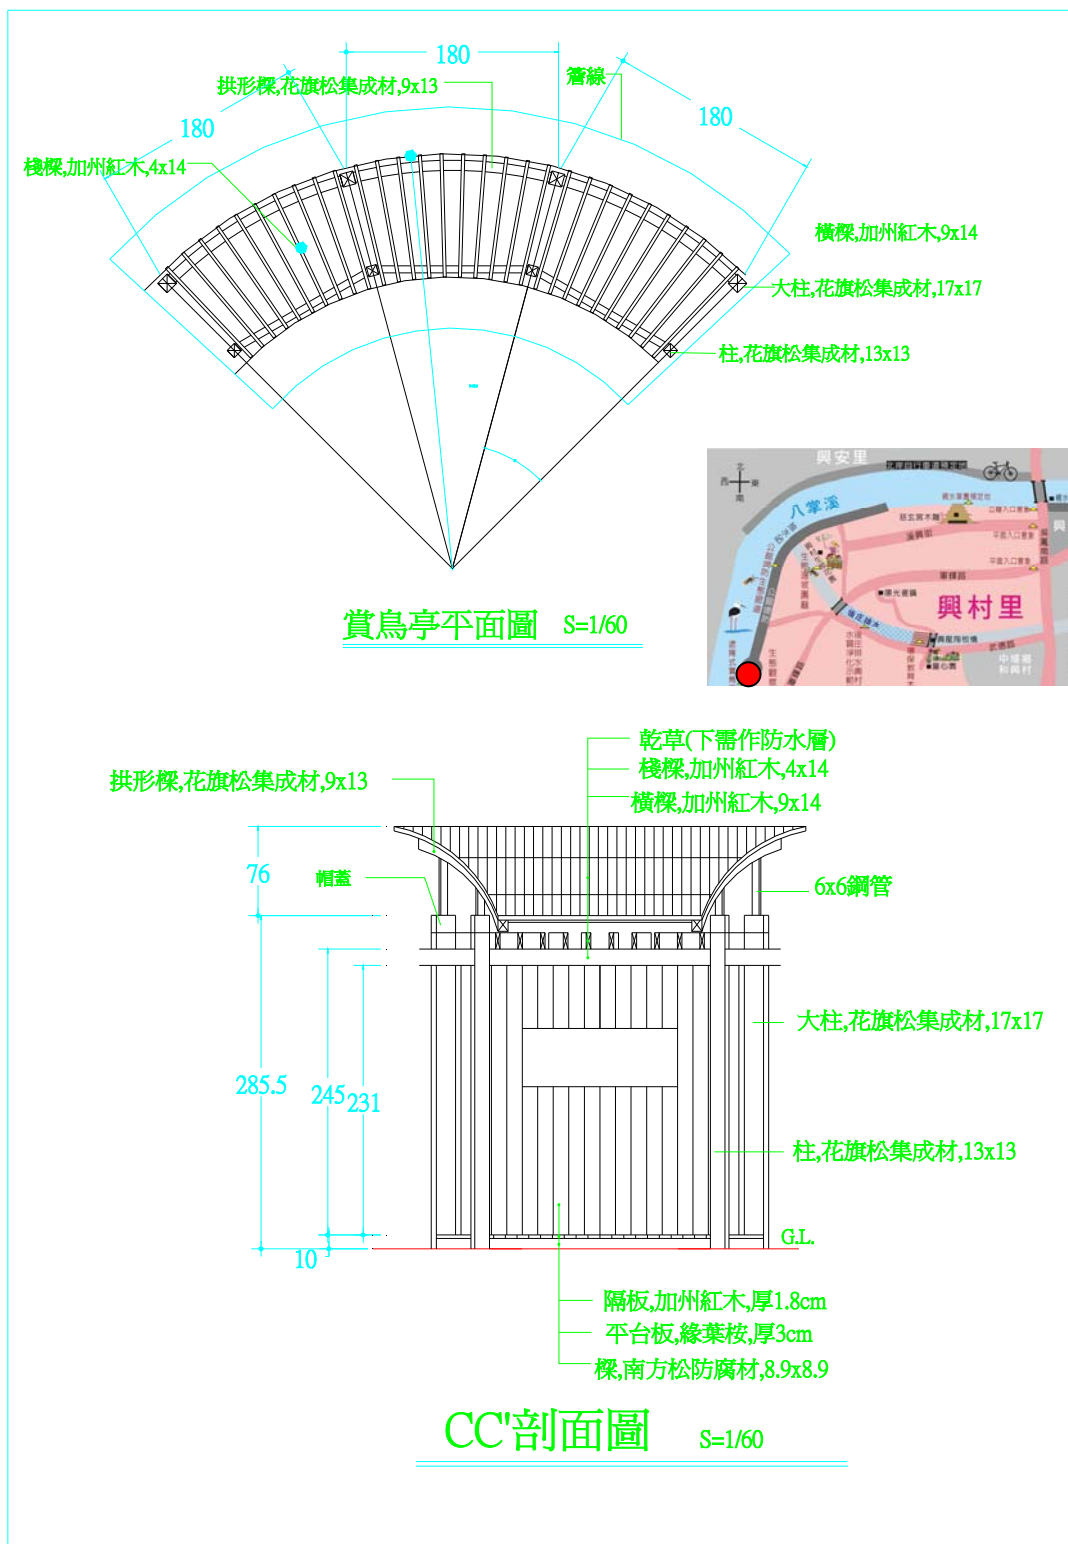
180
拱形樑,花旗松集成材,9x13
簷線
180
180
棧樑,加州紅木,4x14
橫樑,加州紅木,9x14
大柱,花旗松集成材,17x17
柱,花旗松集成材,13x13

賞鳥亭平面圖 S=1/60

興安里
八掌溪
興村里

乾草(下需作防水層)
棧樑,加州紅木,4x14
橫樑,加州紅木,9x14
拱形樑,花旗松集成材,9x13
76
帽蓋
6x6鋼管
大柱,花旗松集成材,17x17
285.5
245
231
柱,花旗松集成材,13x13
G.L.
10
隔板,加州紅木,厚1.8cm
平台板,綠葉桉,厚3cm
樑,南方松防腐材,8.9x8.9

CC'剖面圖 S=1/60